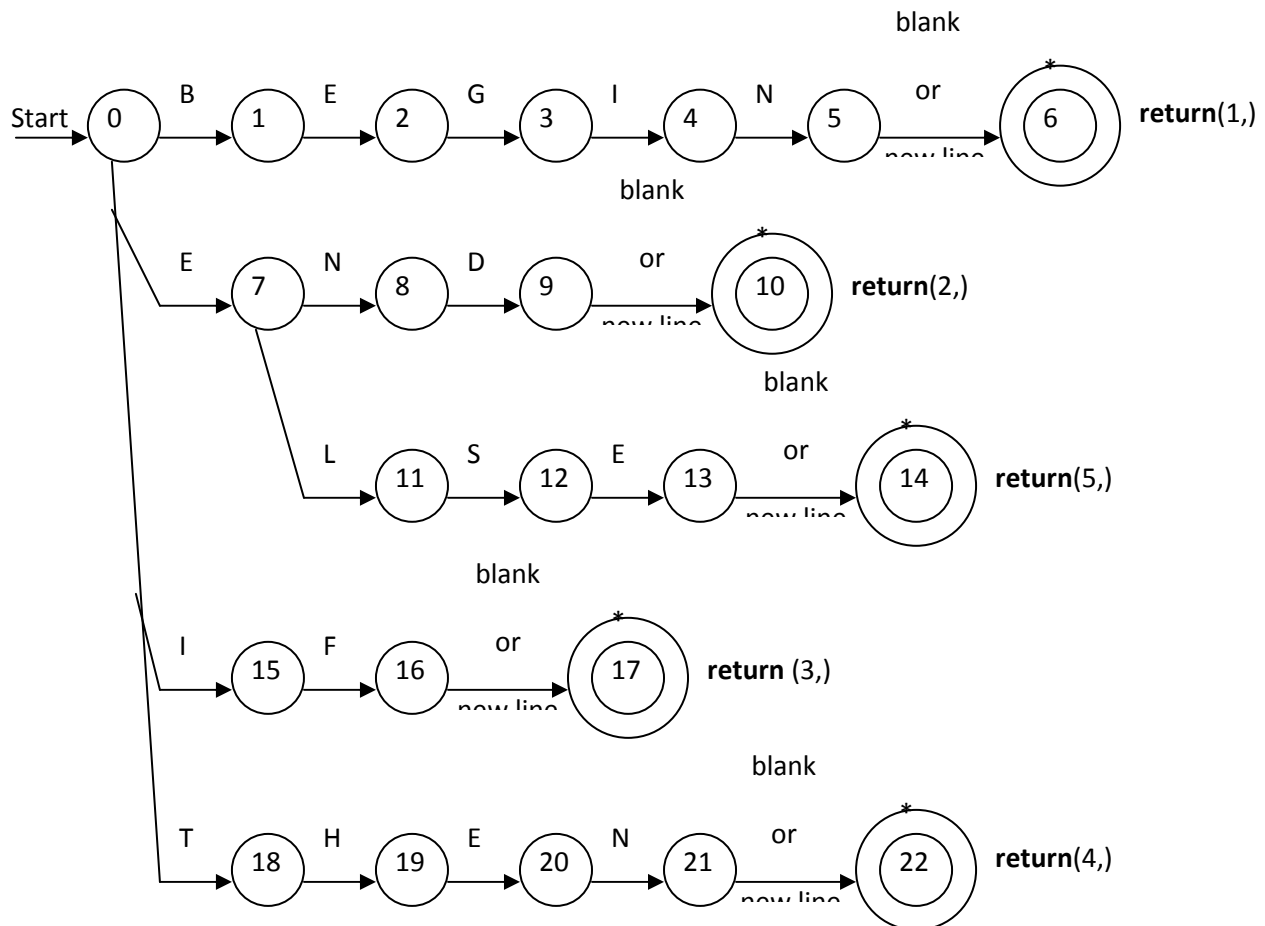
Start 0 B 1 E 2 G 3 I 4 N 5 blank or new line * 6 **return**(1,)

E 7 N 8 D 9 blank or new line * 10 **return**(2,)

L 11 S 12 E 13 blank or new line * 14 **return**(5,)

I 15 F 16 blank or new line * 17 **return** (3,)

T 18 H 19 E 20 N 21 blank or new line * 22 **return**(4,)